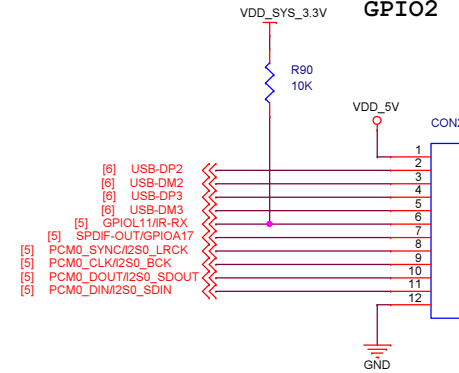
VDD_SYS_3.3V

GPIO2

R90
10K

VDD_5V

CON2

[6] USB-DP2
[6] USB-DM2
[6] USB-DP3
[6] USB-DM3
[5] GPIOL11/IR-RX
[5] SPDIF-OUT/GPIOA17
[5] PCM0_SYNC/I2S0_LRCK
[5] PCM0_CLK/I2S0_BCK
[5] PCM0_DOUT/I2S0_SDOUT
[5] PCM0_DIN/I2S0_SDIN

1
2
3
4
5
6
7
8
9
10
11
12

GND